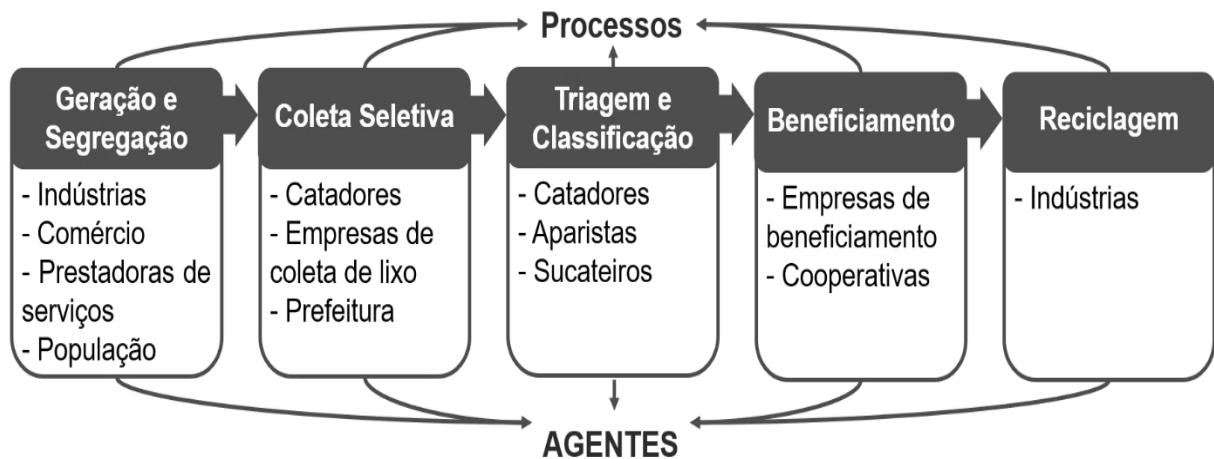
Processos

Geração e Segregação
- Indústrias
- Comércio
- Prestadoras de serviços
- População

Coleta Seletiva
- Catadores
- Empresas de coleta de lixo
- Prefeitura

Triagem e Classificação
- Catadores
- Aparistas
- Sucateiros

Beneficiamento
- Empresas de beneficiamento
- Cooperativas

Reciclagem
- Indústrias

AGENTES